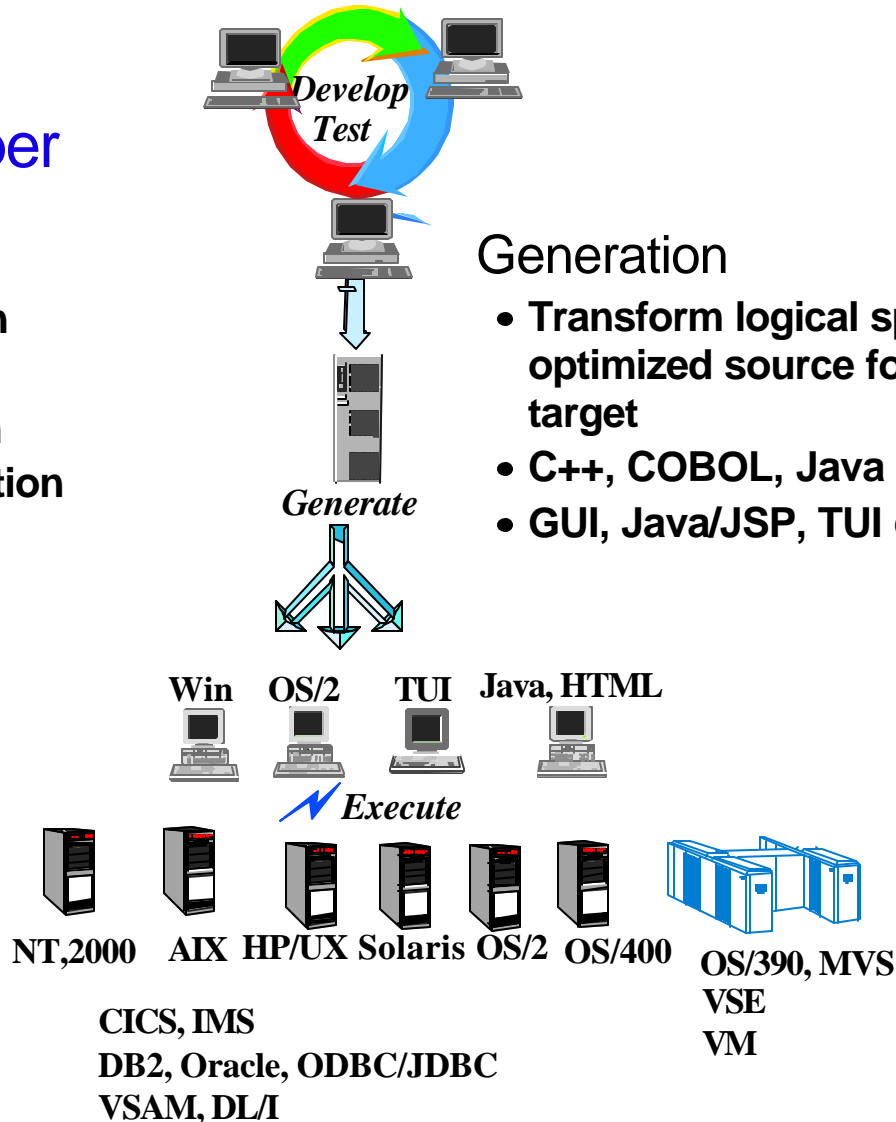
per

n

n
tion

Develop
Test

Generate

Generation

• Transform logical sp
optimized source fo
target
• C++, COBOL, Java
• GUI, Java/JSP, TUI

Win OS/2 TUI Java, HTML

Execute

NT,2000 AIX HP/UX Solaris OS/2 OS/400 OS/390, MVS
VSE
VM

CICS, IMS
DB2, Oracle, ODBC/JDBC
VSAM, DL/I